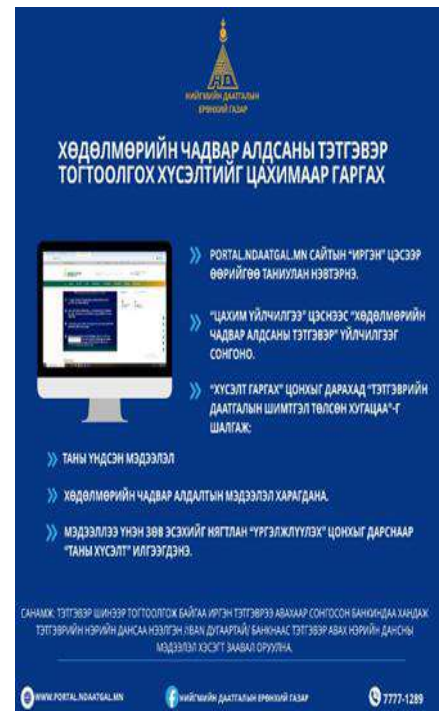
НИЙГМИЙН ДААТГАЛЫН ЕРӨНХИЙ ГАЗАР

ХӨДӨЛМӨРИЙН ЧАДВАР АЛДСАНЫ ТЭТГЭВЭР ТОГТООЛГОХ ХҮСЭЛТИЙГ ЦАХИМААР ГАРГАХ

PORTAL.NDAATGAL.MN САЙТЫН "ИРГЭН" ЦЭСЭЭР ӨӨРИЙГӨӨ ТАНИУЛАН НЭВТЭРНЭ.

"ЦАХИМ ҮЙЛЧИЛГЭЭ" ЦЭСНЭЭС "ХӨДӨЛМӨРИЙН ЧАДВАР АЛДСАНЫ ТЭТГЭВЭР" ҮЙЛЧИЛГЭЭГ СОНГОНО.

"ХҮСЭЛТ ГАРГАХ" ЦОНХЫГ ДАРАХАД "ТЭТГЭВРИЙН ДААТГАЛЫН ШИМТГЭЛ ТӨЛСӨН ХУГАЦАА"-Г ШАЛГАЖ:

ТАНЫ ҮНДСЭН МЭДЭЭЛЭЛ

ХӨДӨЛМӨРИЙН ЧАДВАР АЛДАЛТЫН МЭДЭЭЛЭЛ ХАРАГДАНА.

МЭДЭЭЛЛЭЭ ҮНЭН ЗӨВ ЭСЭХИЙГ НЯГТЛАН "ҮРГЭЛЖЛҮҮЛЭХ" ЦОНХЫГ ДАРСНААР "ТАНЫ ХҮСЭЛТ" ИЛГЭЭГДЭНЭ.

САНАМЖ: ТЭТГЭВЭР ШИНЭЭР ТОГТООЛГОЖ БАЙГАА ИРГЭН ТЭТГЭВРЭЭ АВАХААР СОНГОСОН БАНКИНДАА ХАНДАЖ ТЭТГЭВРИЙН НЭРИЙН ДАНСАА НЭЭЛГЭЖ /IBAN ДУГААРТАЙ/ БАНКНААС ТЭТГЭВЭР АВАХ НЭРИЙН ДАНСНЫ МЭДЭЭЛЛИЙГ ХЭСЭГТ ЗААВАЛ ОРУУЛНА.

WWW.PORTAL.NDAATGAL.MN
НИЙГМИЙН ДААТГАЛЫН ЕРӨНХИЙ ГАЗАР
7777-1289